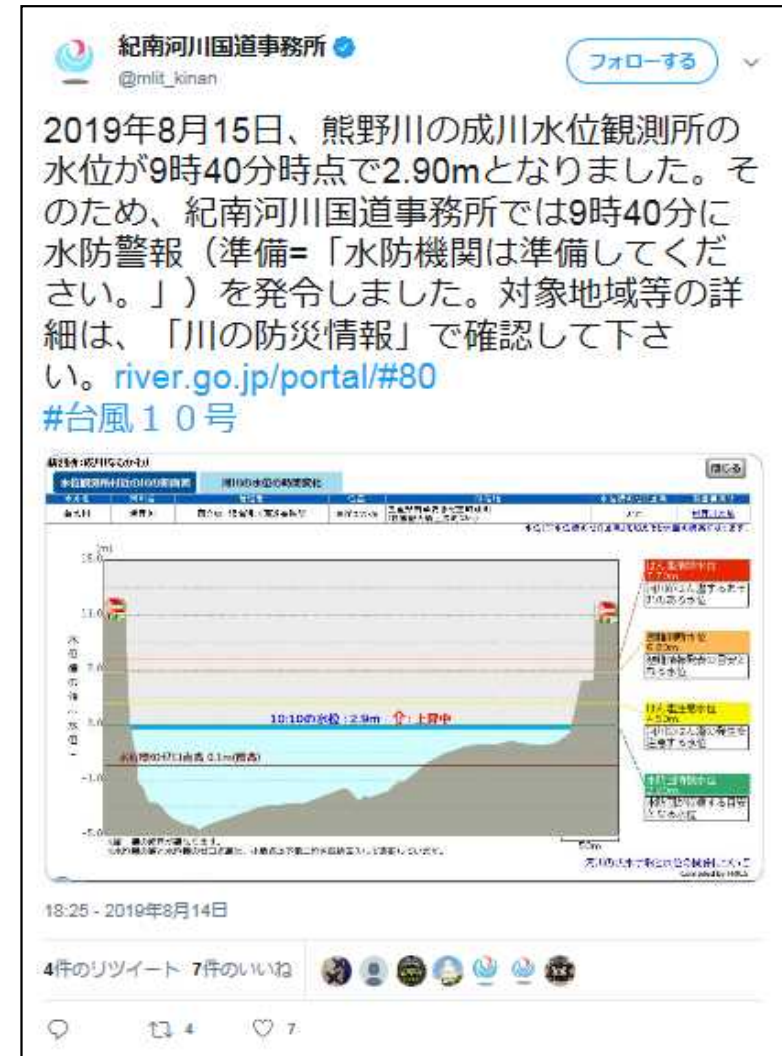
紀南河川国道事務所
@mlit_kinan

フォローする

2019年8月15日、熊野川の成川水位観測所の水位が9時40分時点で2.90mとなりました。そのため、紀南河川国道事務所では9時40分に水防警報（準備=「水防機関は準備してください。」）を発令しました。対象地域等の詳細は、「川の防災情報」で確認して下さい。river.go.jp/portal/#80
#台風１０号

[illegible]

閉じる

水位観測所付近の河川断面

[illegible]

15.0

10.0

5.0

0.0

-5.0

水位標の値（水位）

10:10の水位：2.9m ↑：上昇中

水位標の0の高さ 0.1m(標高)

はん濫危険水位 7.7m

避難判断水位 6.2m

はん濫注意水位 4.5m

水防団待機水位 2.0m

50m

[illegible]

18:25 - 2019年8月14日

4件のリツイート 7件のいいね

4 7